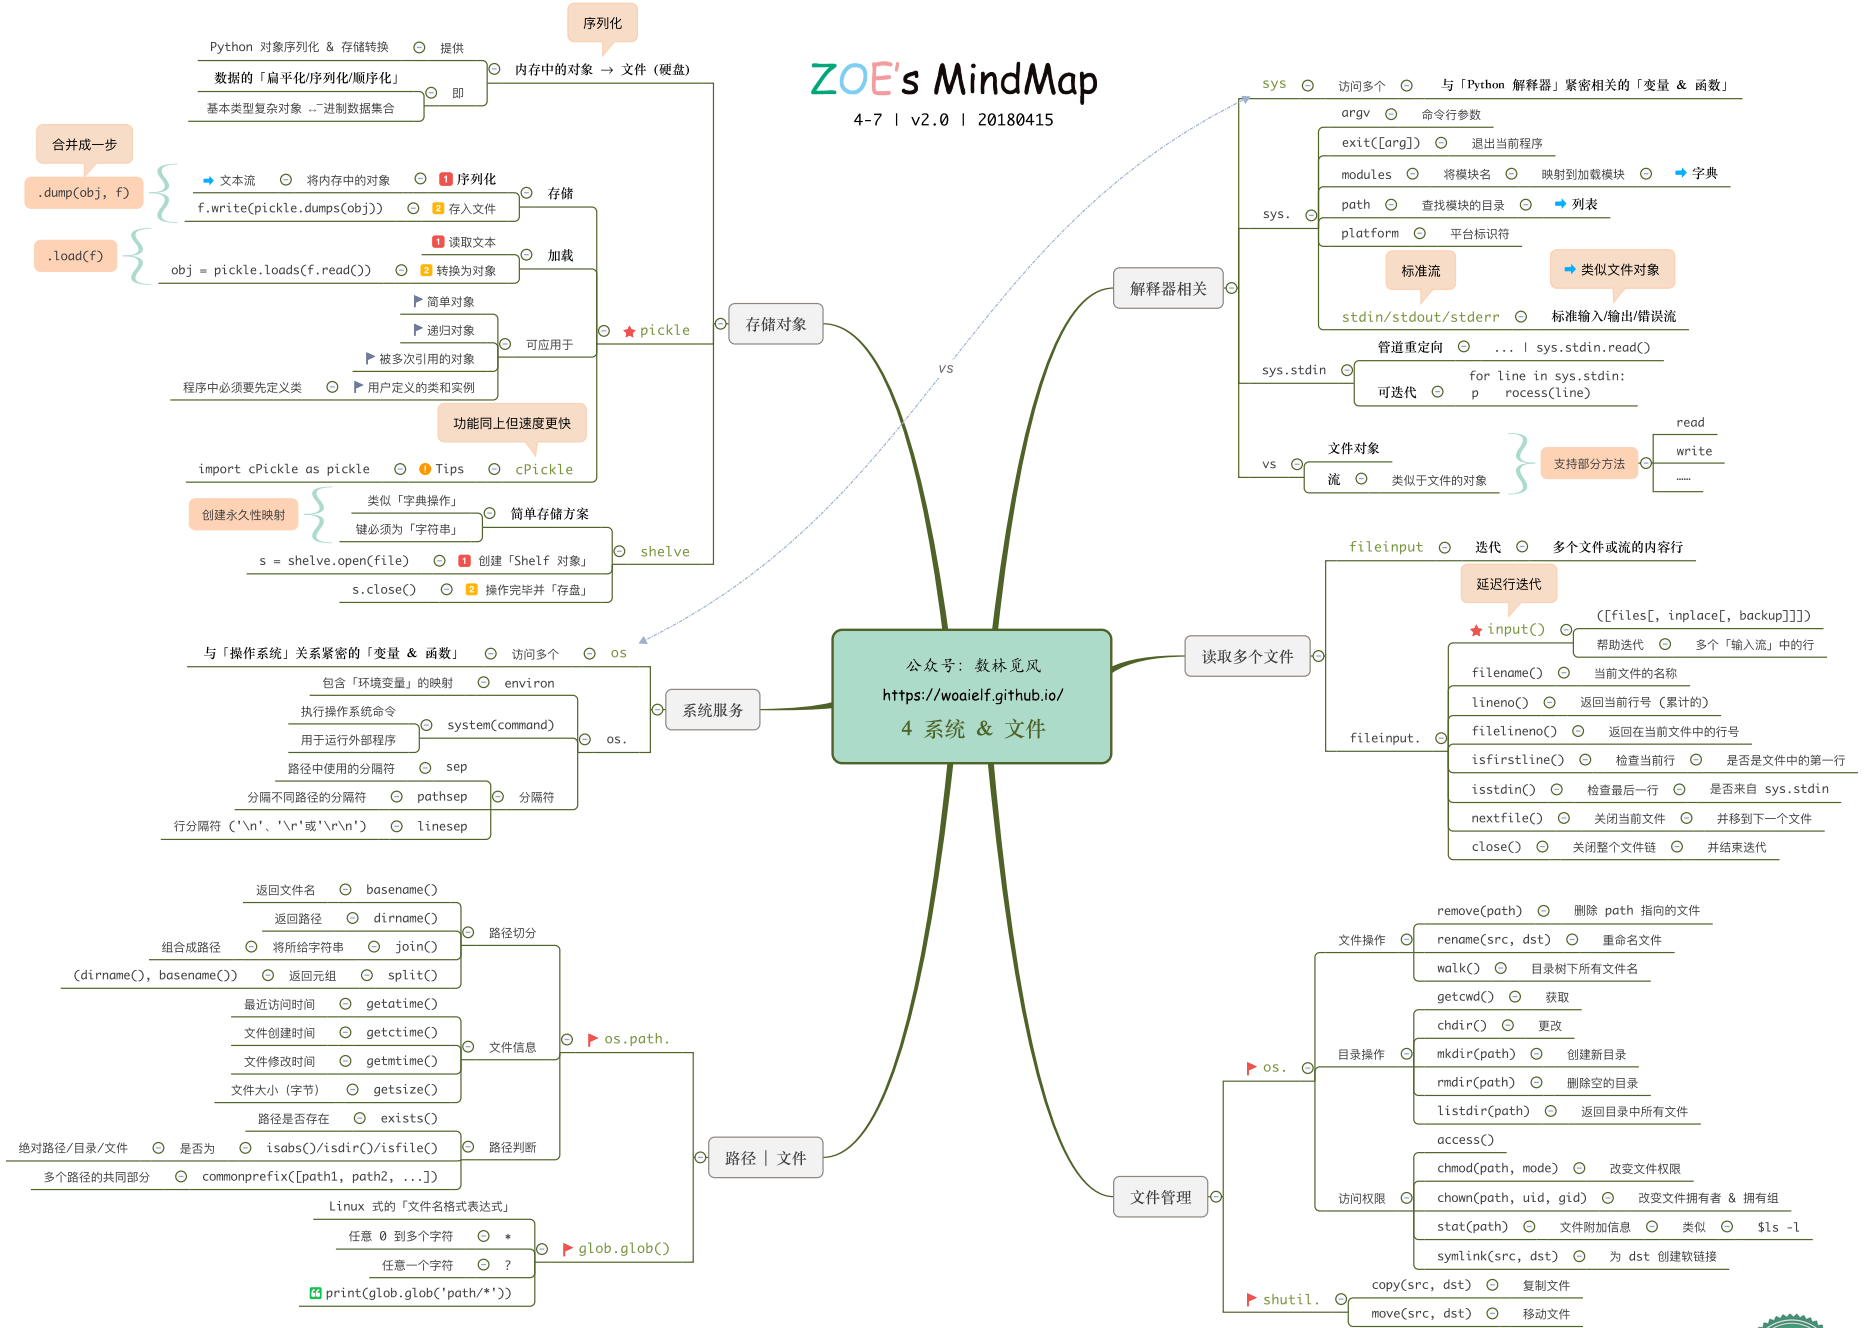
ZOE's MindMap
4-7 | v2.0 | 20180415

公众号：数林觅风
https://woaielf.github.io/
4 系统 & 文件

序列化
Python 对象序列化 & 存储转换 提供
内存中的对象 → 文件（硬盘）
数据的「扁平化/序列化/顺序化」 即
基本类型复杂对象 → 二进制数据集合

合并成一步
.dump(obj, f)
文本流 将内存中的对象 1 序列化
存储
f.write(pickle.dumps(obj)) 2 存入文件
.load(f)
1 读取文本
加载
obj = pickle.loads(f.read()) 2 转换为对象
简单对象
递归对象
可应用于
被多次引用的对象
程序中必须要先定义类 用户定义的类和实例
pickle
存储对象
功能同上但速度更快
import cPickle as pickle Tips cPickle
创建永久性映射
类似「字典操作」
简单存储方案
键必须为「字符串」
s = shelve.open(file) 1 创建「Shelf 对象」
shelve
s.close() 2 操作完毕并「存盘」

vs

与「操作系统」关系紧密的「变量 & 函数」 访问多个 os
包含「环境变量」的映射 environ
执行操作系统命令
system(command)
用于运行外部程序
os.
系统服务
路径中使用的分隔符 sep
分隔不同路径的分隔符 pathsep 分隔符
行分隔符（'\n'、'\r'或'\r\n'） linesep

返回文件名 basename()
返回路径 dirname()
路径切分
组合成路径 将所给字符串 join()
(dirname(), basename()) 返回元组 split()
最近访问时间 getatime()
文件创建时间 getctime()
文件信息
os.path.
文件修改时间 getmtime()
文件大小（字节） getsize()
路径是否存在 exists()
绝对路径/目录/文件 是否为 isabs()/isdir()/isfile()
路径判断
路径 | 文件
多个路径的共同部分 commonprefix([path1, path2, ...])
Linux 式的「文件名格式表达式」
任意 0 到多个字符 *
glob.glob()
任意一个字符 ?
print(glob.glob('path/*'))

sys 访问多个 与「Python 解释器」紧密相关的「变量 & 函数」
argv 命令行参数
exit([arg]) 退出当前程序
modules 将模块名 映射到加载模块 字典
sys.
path 查找模块的目录 列表
platform 平台标识符
标准流
类似文件对象
解释器相关
stdin/stdout/stderr 标准输入/输出/错误流
管道重定向 ... | sys.stdin.read()
sys.stdin
可迭代 for line in sys.stdin: process(line)
read
文件对象
write
vs
支持部分方法
流 类似于文件的对象
......

fileinput 迭代 多个文件或流的内容行
延迟迭代
([files[, inplace[, backup]]])
input()
帮助迭代 多个「输入流」中的行
filename() 当前文件的名称
lineno() 返回当前行号（累计的）
读取多个文件
fileinput.
filelineno() 返回在当前文件中的行号
isfirstline() 检查当前行 是否是文件中的第一行
isstdin() 检查最后一行 是否来自 sys.stdin
nextfile() 关闭当前文件 并移到下一个文件
close() 关闭整个文件链 并结束迭代

remove(path) 删除 path 指向的文件
文件操作
rename(src, dst) 重命名文件
walk() 目录树下所有文件名
getcwd() 获取
chdir() 更改
目录操作
mkdir(path) 创建新目录
os.
rmdir(path) 删除空的目录
listdir(path) 返回目录中所有文件
access()
chmod(path, mode) 改变文件权限
访问权限
chown(path, uid, gid) 改变文件拥有者 & 拥有组
文件管理
stat(path) 文件附加信息 类似 $ls -l
symlink(src, dst) 为 dst 创建软链接
copy(src, dst) 复制文件
shutil.
move(src, dst) 移动文件